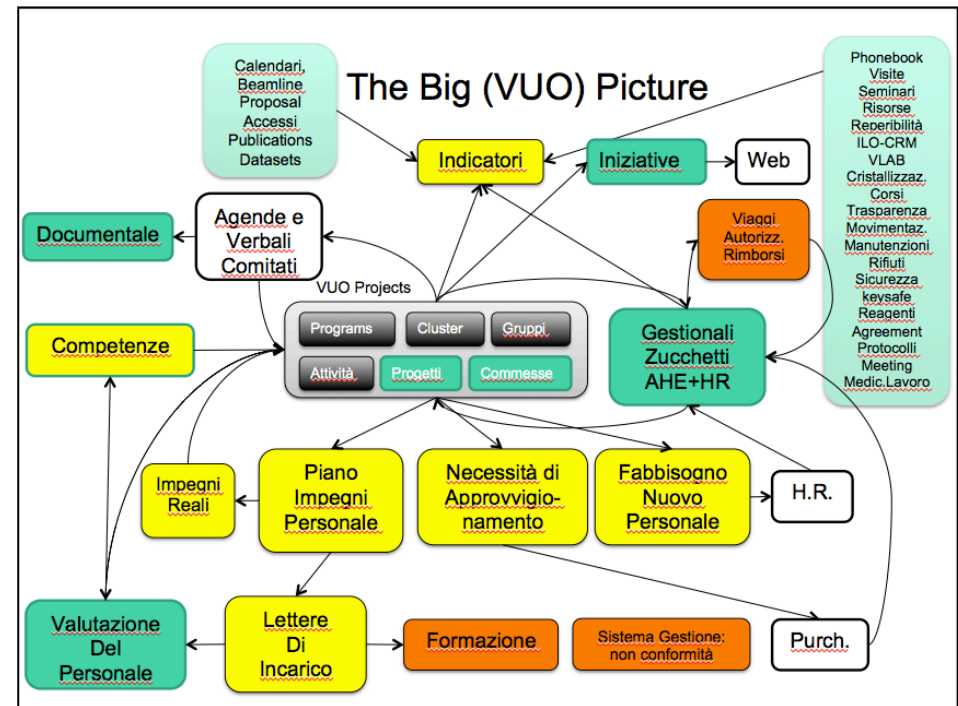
Calendari, Beamline Proposal Accessi Publications Datasets

The Big (VUO) Picture

Phonebook
Visite
Seminari
Risorse
Reperibilità
ILO-CRM
VLAB
Cristallizzaz.
Corsi
Trasparenza
Movimentaz.
Manutenzioni
Rifiuti
Sicurezza
keysafe
Reagenti
Agreement
Protocolli
Meeting
Medic.Lavoro

Indicatori

Iniziative

Web

Documentale

Agende e Verbali Comitati

Viaggi Autorizz. Rimborsi

VUO Projects

Programs

Cluster

Gruppi

Attività

Progetti

Commesse

Competenze

Gestionali Zucchetti AHE+HR

Impegni Reali

Piano Impegni Personale

Necessità di Approvvigio-namento

Fabbisogno Nuovo Personale

H.R.

Valutazione Del Personale

Lettere Di Incarico

Formazione

Sistema Gestione: non conformità

Purch.